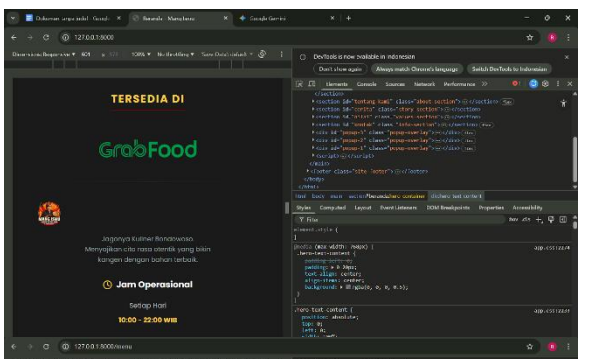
Dokumen tanpa judul - Google | Beranda - Menu/tama | Google Gemini

127.0.0.1:5000

Dimensions: Responsive ▾ 401 × 577 100% ▾ No throttling ▾ Save Data: default

DevTools is now available in Indonesian

Don't show again | Always match Chrome's language | Switch DevTools to Indonesian

Elements Console Sources Network Performance »

<section id="tentang kami" class="about section">...</section>
<section id="gerita" class="story section">...</section>
<section id="order" class="order-section">...</section>
<section id="kontak" class="info-section">...</section>
<div id="popup-1" class="popup-overlay">...</div>
<div id="popup-2" class="popup-overlay">...</div>
<div id="popup-3" class="popup-overlay">...</div>
<script>...</script>
</main>
<footer class="site-footer">...</footer>
</body>
</html>

html body main section#beranda.hero-section div.hero-text-content

Styles Computed Layout Event Listeners DOM Breakpoints Properties Accessibility

Filter :hov .cls

element.style {
}

@media (max-width: 768px)
.hero-text-content {
padding-left: 0;
padding: > 20px;
text-align: center;
align-items: center;
background: > rgba(0, 0, 0, 0.5);
}

.hero-text-content {
position: absolute;
top: 0;
left: 0;

TERSEDIA DI

GrabFood

Jagonya Kuliner Bondowoso
Menyajikan cita rasa otentik yang bikin kangen dengan bahan terbaik.

Jam Operasional

Setiap Hari

10:00 - 22:00 WIB

127.0.0.1:5000/menu